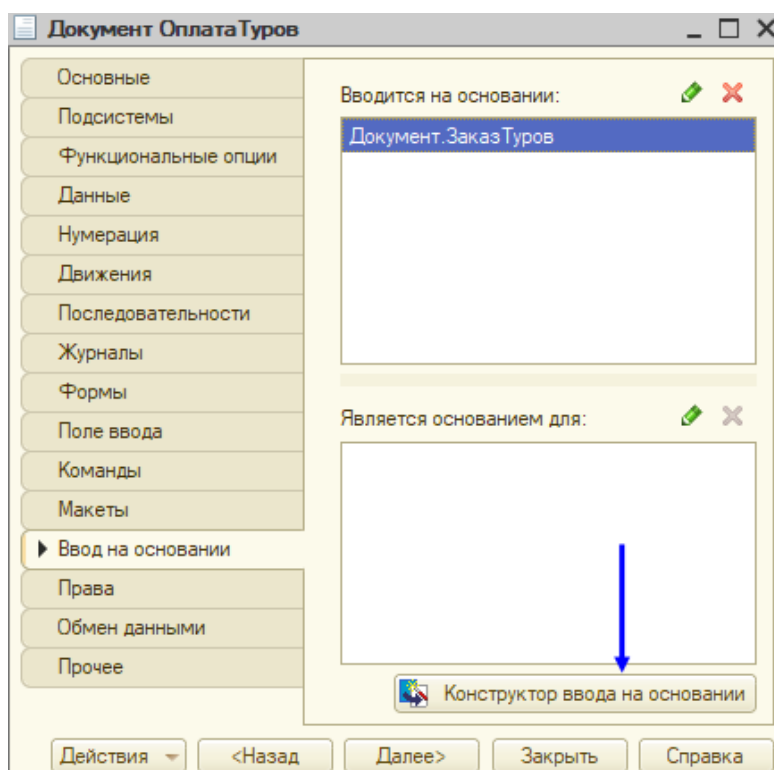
Документ ОплатаТуров

Основные
Подсистемы
Функциональные опции
Данные
Нумерация
Движения
Последовательности
Журналы
Формы
Поле ввода
Команды
Макеты
Ввод на основании
Права
Обмен данными
Прочее

Вводится на основании:
Документ.ЗаказТуров

Является основанием для:

Конструктор ввода на основании

Действия
<Назад
Далее>
Закрыть
Справка